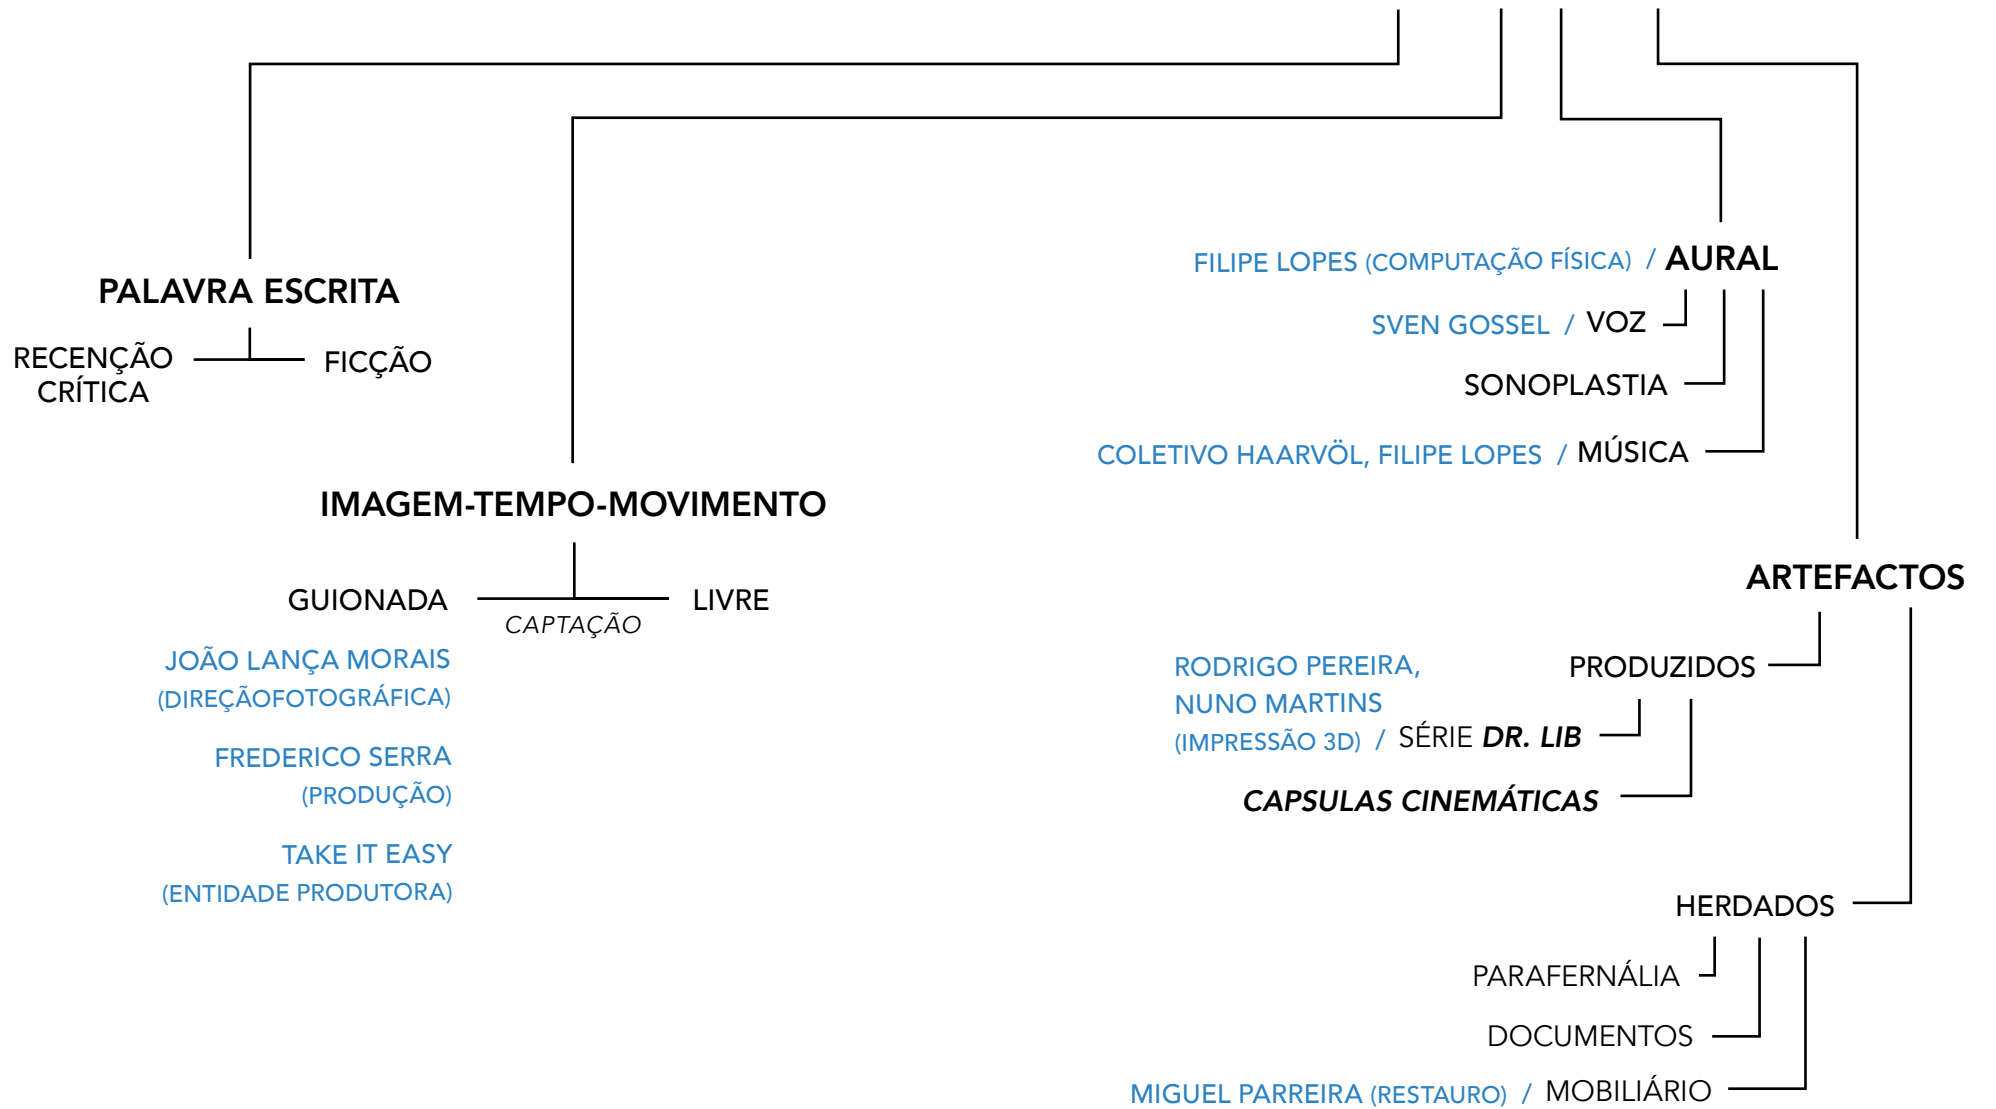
FILIPE LOPES (COMPUTAÇÃO FÍSICA) / AURAL

SVEN GOSSEL / VOZ

SONOPLASTIA

COLETIVO HAARVÖL, FILIPE LOPES / MÚSICA

PALAVRA ESCRITA

RECENÇÃO CRÍTICA

FICÇÃO

IMAGEM-TEMPO-MOVIMENTO

GUIONADA

CAPTAÇÃO

LIVRE

JOÃO LANÇA MORAIS (DIREÇÃOFOTOGRÁFICA)

FREDERICO SERRA (PRODUÇÃO)

TAKE IT EASY (ENTIDADE PRODUTORA)

ARTEFACTOS

PRODUZIDOS

RODRIGO PEREIRA, NUNO MARTINS (IMPRESSÃO 3D) / SÉRIE ***DR. LIB***

***CAPSULAS CINEMÁTICAS***

HERDADOS

PARAFERNÁLIA

DOCUMENTOS

MIGUEL PARREIRA (RESTAURO) / MOBILIÁRIO